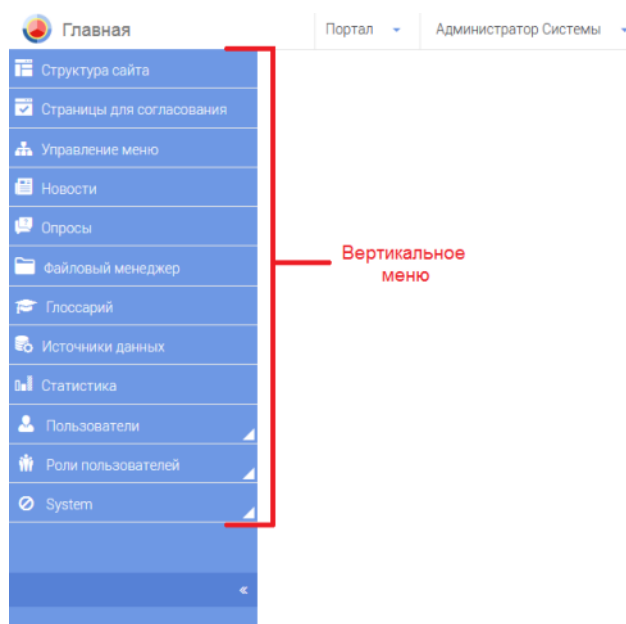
Главная

Портал

Администратор Системы

Структура сайта

Страницы для согласования

Управление меню

Новости

Опросы

Файловый менеджер

Глоссарий

Источники данных

Статистика

Пользователи

Роли пользователей

System

«

Вертикальное меню